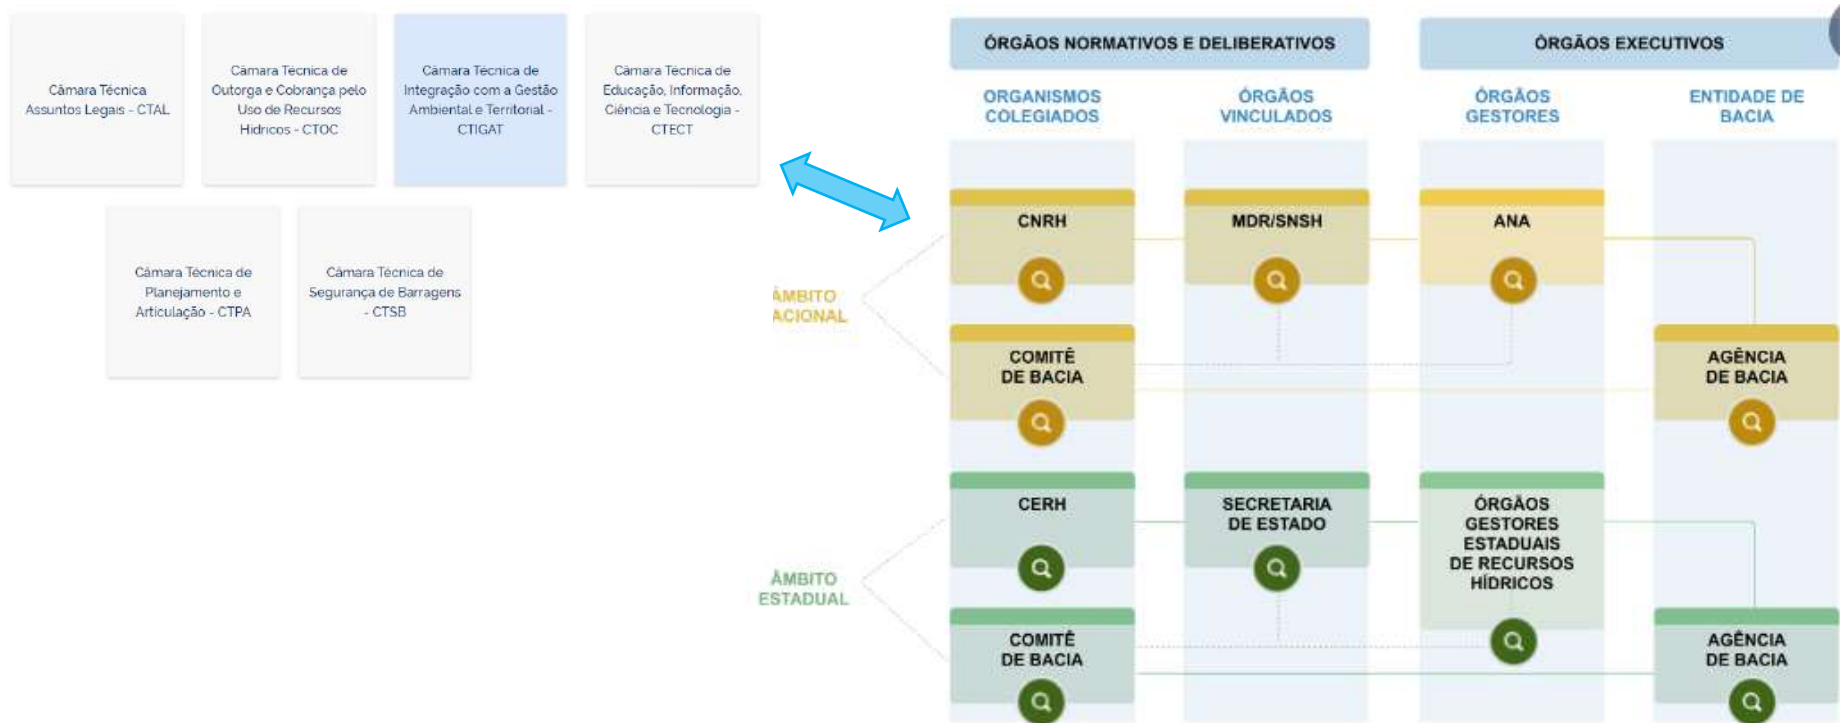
Câmara Técnica Assuntos Legais - CTAL

Câmara Técnica de Outorga e Cobrança pelo Uso de Recursos Hídricos - CTOC

Câmara Técnica de Integração com a Gestão Ambiental e Territorial - CTIGAT

Câmara Técnica de Educação, Informação, Ciência e Tecnologia - CTECT

Câmara Técnica de Planejamento e Articulação - CTPA

Câmara Técnica de Segurança de Barragens - CTSB

ÓRGÃOS NORMATIVOS E DELIBERATIVOS

ÓRGÃOS EXECUTIVOS

ORGANISMOS COLEGIADOS

ÓRGÃOS VINCULADOS

ÓRGÃOS GESTORES

ENTIDADE DE BACIA

ÂMBITO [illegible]ACIONAL

CNRH

MDR/SNSH

ANA

COMITÊ DE BACIA

AGÊNCIA DE BACIA

ÂMBITO ESTADUAL

CERH

SECRETARIA DE ESTADO

ÓRGÃOS GESTORES ESTADUAIS DE RECURSOS HÍDRICOS

COMITÊ DE BACIA

AGÊNCIA DE BACIA